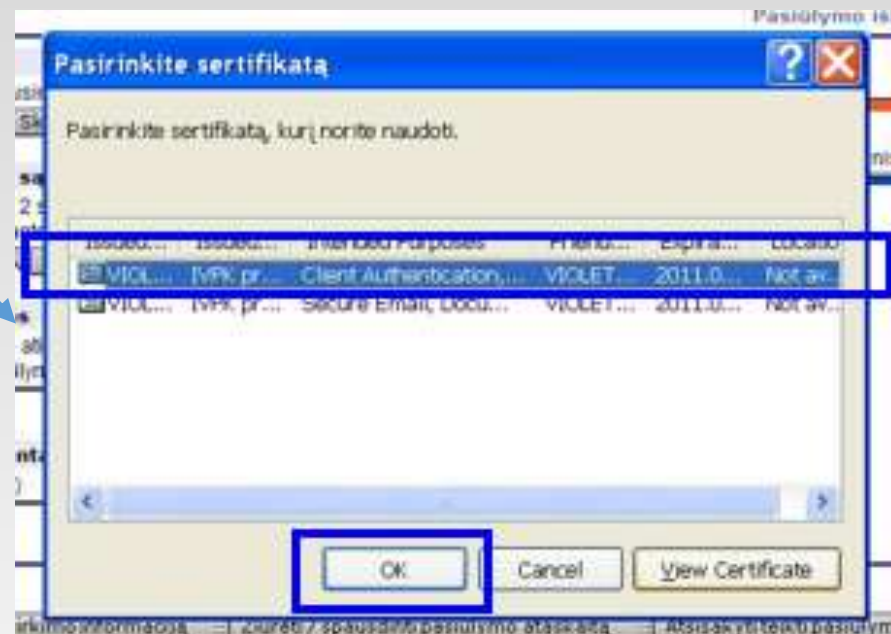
Pasiūlymo iš

Pasirinkite sertifikatą

Pasirinkite sertifikatą, kurį norite naudoti.

| Issued... | Issued... | Intended Purposes | Friend... | Expira... | Locatio |
|---|---|---|---|---|---|
| VIOL... | IVPK pr... | Client Authentication,... | VIOLET... | 2011.0... | Not av... |
| VIOL... | IVPK pr... | Secure Email, Docu... | VIOLET... | 2011.0... | Not av... |

OK

Cancel

View Certificate